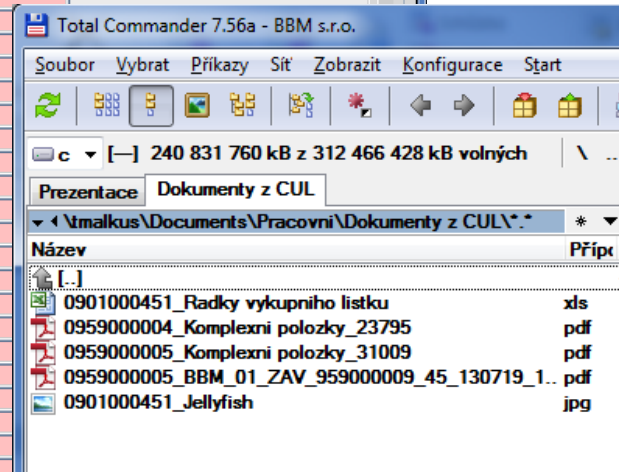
Total Commander 7.56a - BBM s.r.o.

Soubor Vybrat Příkazy Síť Zobrazit Konfigurace Start

c [—] 240 831 760 kB z 312 466 428 kB volných \

Prezentace Dokumenty z CUL

\tmalkus\Documents\Pracovni\Dokumenty z CUL\*.* *

| Název | Přípo |
|---|---|
| [..] | |
| 0901000451_Radky vykupniho listku | xls |
| 0959000004_Komplexni polozky_23795 | pdf |
| 0959000005_Komplexni polozky_31009 | pdf |
| 0959000005_BBM_01_ZAV_959000009_45_130719_1.. | pdf |
| 0901000451_Jellyfish | jpg |